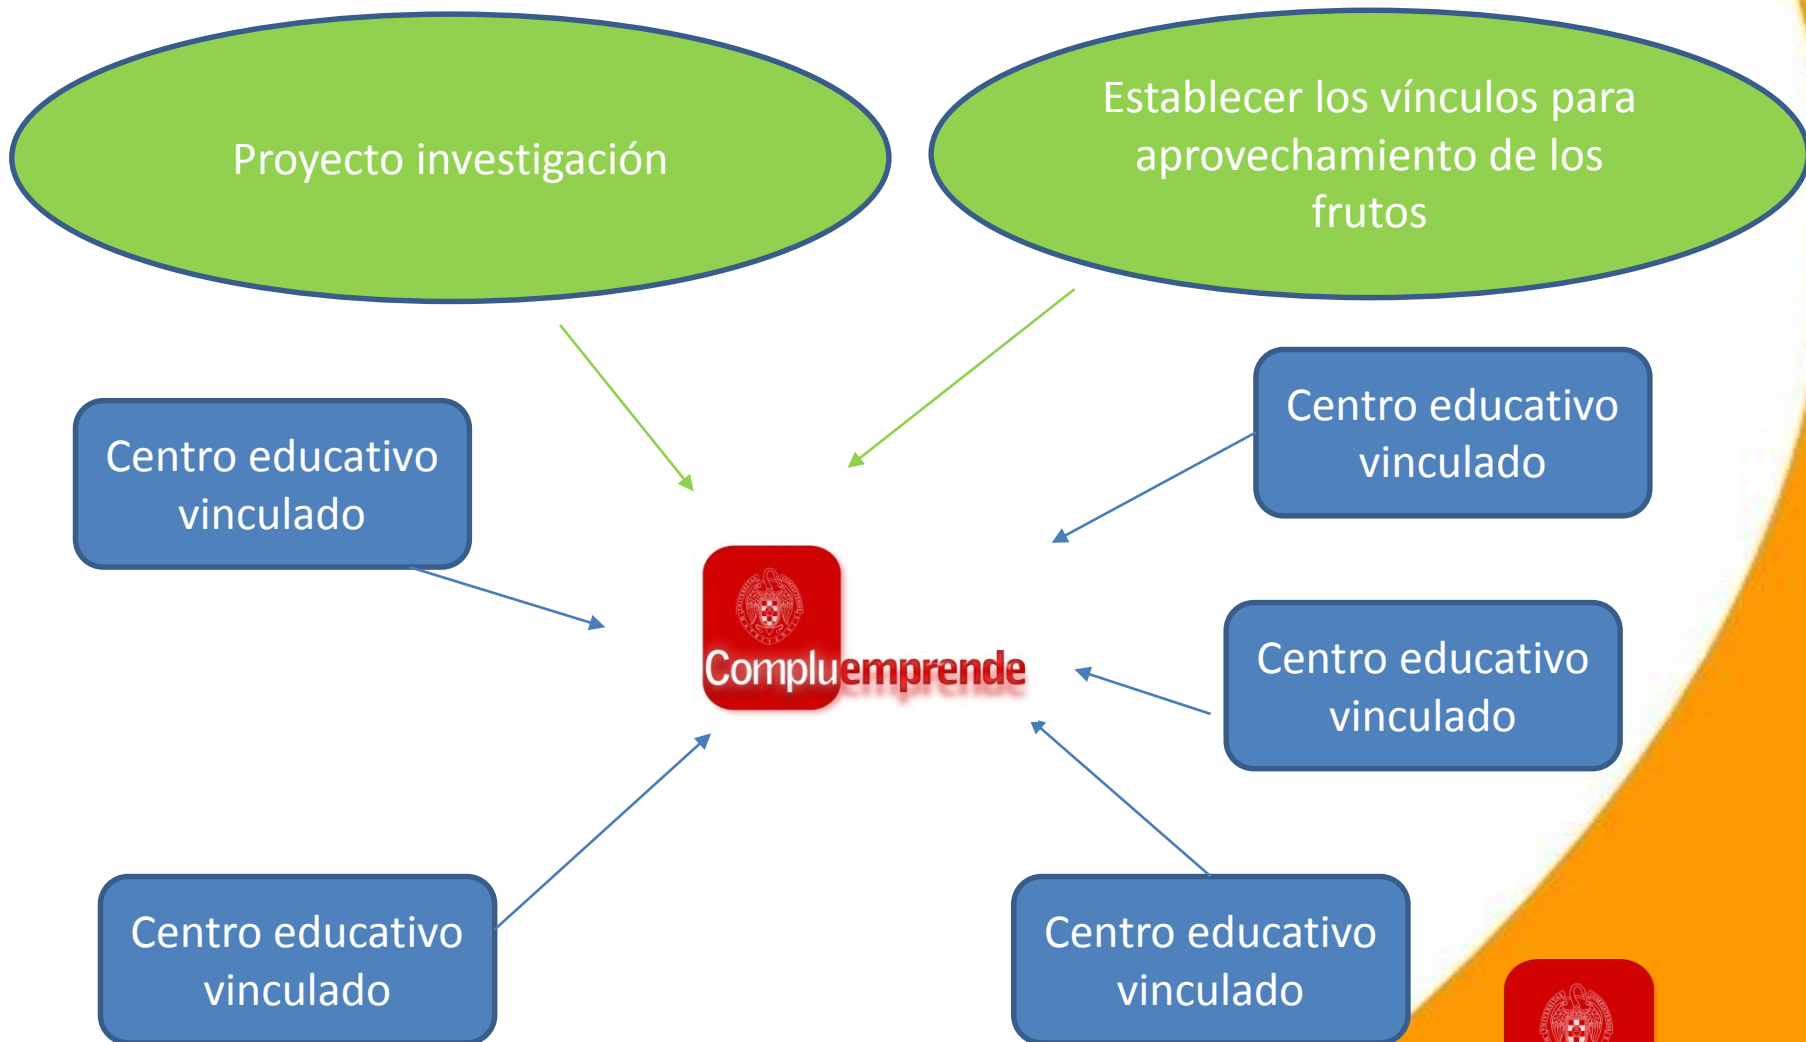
Proyecto investigación

Establecer los vínculos para aprovechamiento de los frutos

Centro educativo vinculado

Centro educativo vinculado

Compluemprende

Centro educativo vinculado

Centro educativo vinculado

Centro educativo vinculado